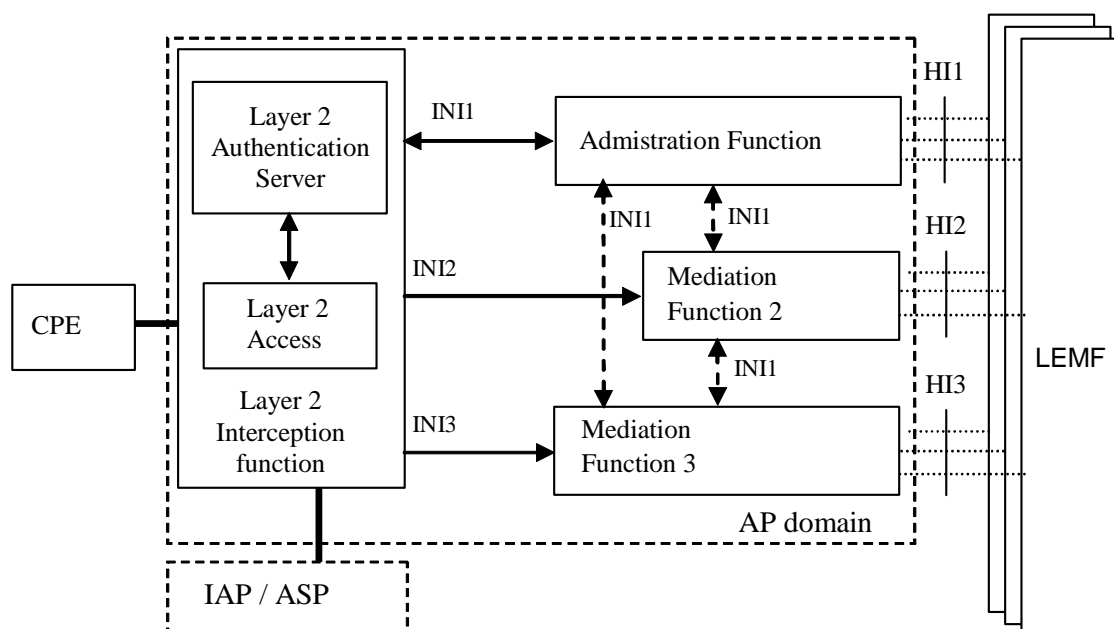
Layer 2 Authentication Server

INI1

Admistration Function

HI1

INI1

INI1

HI2

INI2

Mediation Function 2

CPE

Layer 2 Access

INI1

LEMF

Layer 2 Interception function

HI3

INI3

Mediation Function 3

AP domain

IAP / ASP